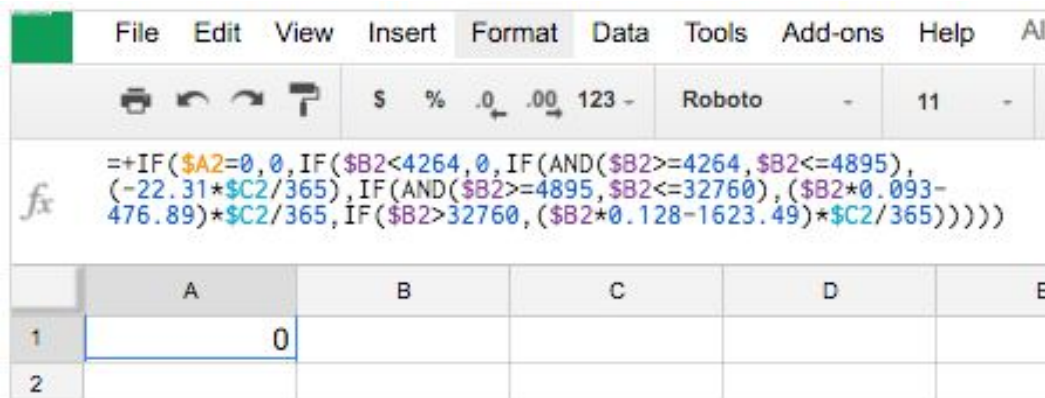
File Edit View Insert Format Data Tools Add-ons Help Al

$ % .0 .00 123 - Roboto - 11 -

fx =+IF($A2=0,0,IF($B2<4264,0,IF(AND($B2>=4264,$B2<=4895),(-22.31*$C2/365),IF(AND($B2>=4895,$B2<=32760),($B2*0.093-476.89)*$C2/365,IF($B2>32760,($B2*0.128-1623.49)*$C2/365)))))

| | A | B | C | D | E |
|---|---|---|---|---|---|
| 1 | 0 | | | | |
| 2 | | | | | |